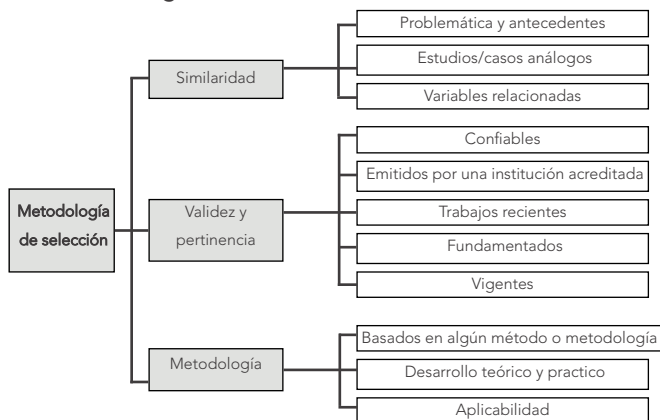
Metodología de selección

Similaridad

Problemática y antecedentes

Estudios/casos análogos

Variables relacionadas

Validez y pertinencia

Confiables

Emitidos por una institución acreditada

Trabajos recientes

Fundamentados

Vigentes

Metodología

Basados en algún método o metodología

Desarrollo teórico y practico

Aplicabilidad